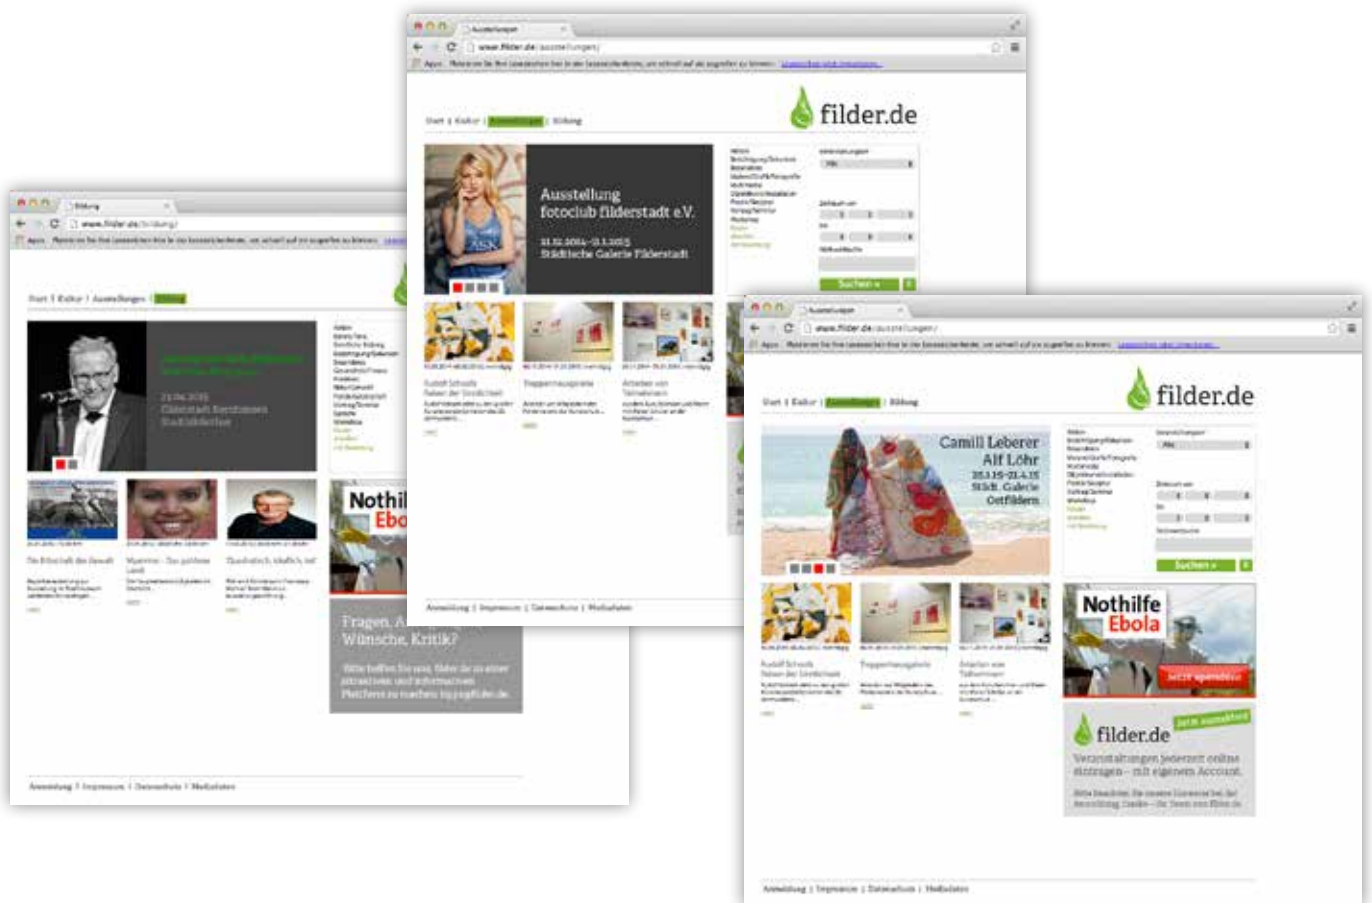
www.filder.de/bildung/

Start | Kultur | Ausstellungen | Bildung

24.04.2015
Cannstatt Sendstatten
Stadtbibliothek

Nothil
Ebo

Fragen, A
Wünsche, Kritik?

Anmeldung | Impressum | Datenschutz | Mediadaten

Ausstellungen
www.filder.de/ausstellungen/

filder.de

Start | Kultur | Ausstellungen | Bildung

Ausstellung
fotoclub filderstadt e.V.
11.12.2014–11.1.2015
Städtische Galerie Filderstadt

Suchen »

Rudolf Schoofs
Treppenhausgalerie
Arbeiten von

Anmeldung | Impressum | Datenschutz | Mediadaten

Ausstellungen
www.filder.de/ausstellungen/

filder.de

Start | Kultur | Ausstellungen | Bildung

Camill Leberer
Alf Löhr
20.3.15–21.4.15
Städt. Galerie
Ostfildern

Suchen »

Nothilfe
Ebola
Jetzt spenden

filder.de
Jetzt anmelden
Veranstaltungen jederzeit online eintragen – mit eigenem Account.

Rudolf Schoofs
Treppenhausgalerie
Arbeiten von

Anmeldung | Impressum | Datenschutz | Mediadaten